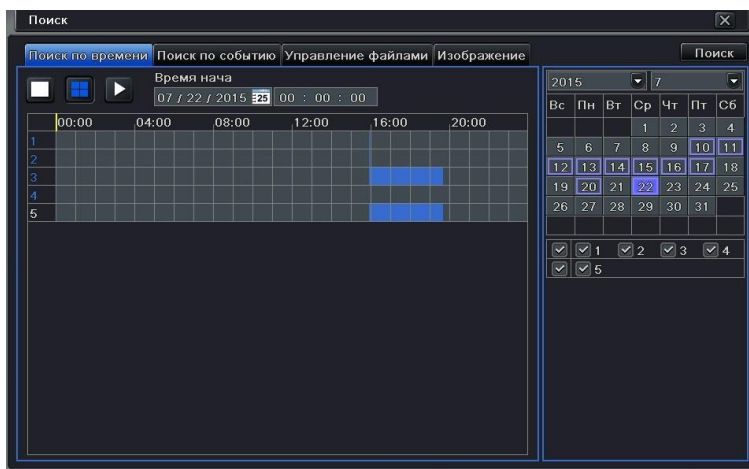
Поиск

Поиск по времени | Поиск по событию | Управление файлами | Изображение

Поиск

Время нача

07 / 22 / 2015 25 00 : 00 : 00

00:00 04:00 08:00 12:00 16:00 20:00

1
2
3
4
5

2015 7

| Вс | Пн | Вт | Ср | Чт | Пт | Сб |
|---|---|---|---|---|---|---|
| | | | 1 | 2 | 3 | 4 |
| 5 | 6 | 7 | 8 | 9 | 10 | 11 |
| 12 | 13 | 14 | 15 | 16 | 17 | 18 |
| 19 | 20 | 21 | 22 | 23 | 24 | 25 |
| 26 | 27 | 28 | 29 | 30 | 31 | |

1 2 3 4
5